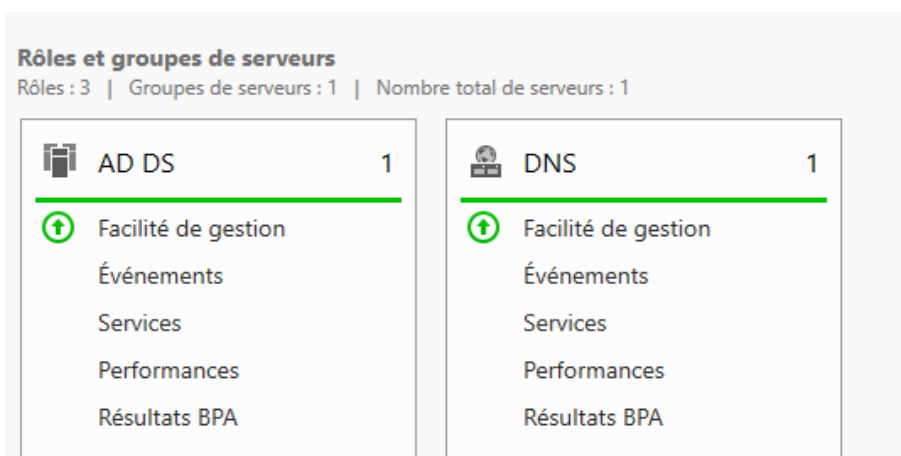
Rôles et groupes de serveurs
Rôles : 3 | Groupes de serveurs : 1 | Nombre total de serveurs : 1

AD DS 1
Facilité de gestion
Événements
Services
Performances
Résultats BPA

DNS 1
Facilité de gestion
Événements
Services
Performances
Résultats BPA